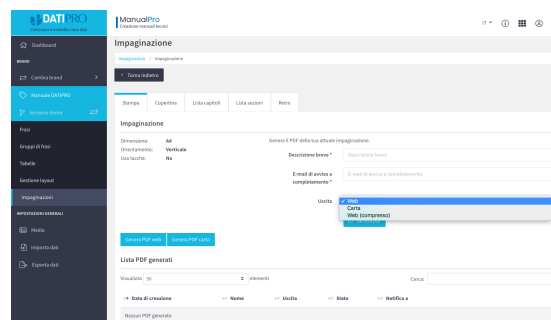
DATI PRO
Condividi e aumenta il valore dati

Dashboard
BRAND
Cambia brand
Manuale DATIPRO
Versione Bozza
Frasi
Gruppi di frasi
Tabelle
Gestione layout
Impaginazioni
IMPOSTAZIONI GENERALI
Media
Importa dati
Esporta dati

ManualPro
Creazione manuali tecnici

IT

Impaginazione

Impaginazioni / Impaginazione

← Torna indietro

Stampa | Copertina | Lista capitoli | Lista sezioni | Retro

Impaginazione

Dimensione: A4
Orientamento: Verticale
Usa tacche: No

Genera il PDF della tua attuale impaginazione.

Descrizione breve * Descrizione breve

E-mail di avviso a completamento * E-mail di avviso a completamento

Uscita
✓ Web
Carta
Web (compresso)

Genera PDF web | Genera PDF carta

Lista PDF generati

Visualizza 50 elementi

Cerca:

Data di creazione | Nome | Uscita | Stato | Notifica a

Nessun PDF generato